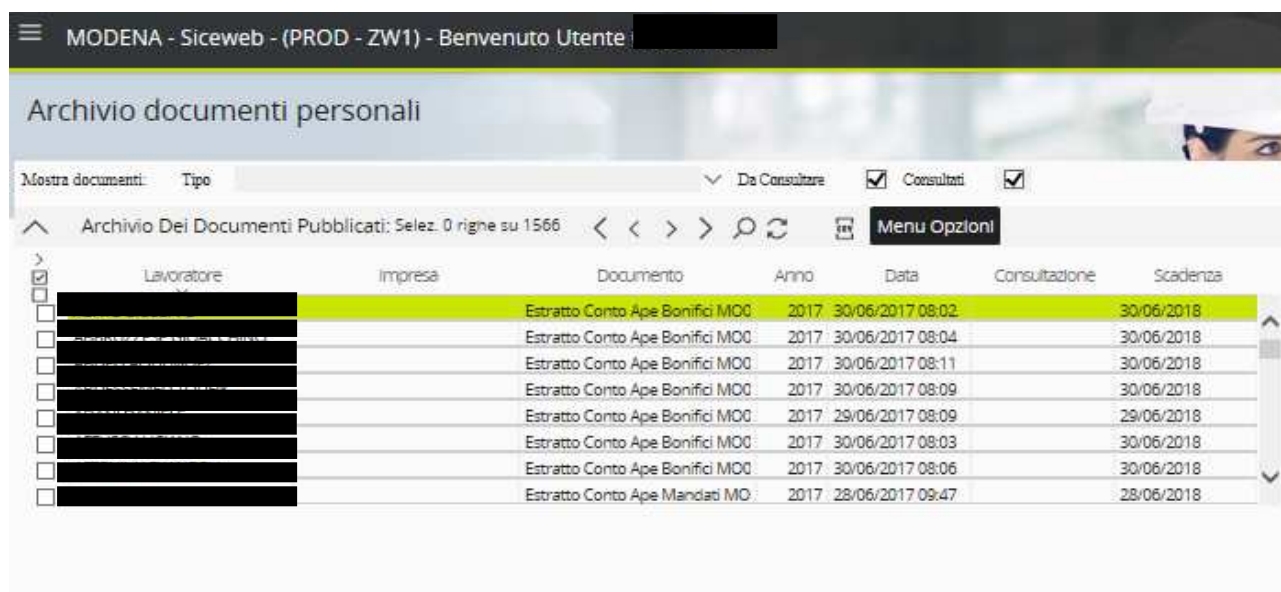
MODENA - Siceweb - (PROD - ZW1) - Benvenuto Utente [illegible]

Archivio documenti personali

Mostra documenti: Tipo Da Consultare Consultati

Archivio Dei Documenti Pubblicati: Selez. 0 righe su 1566 Menu Opzioni

| Lavoratore | Impresa | Documento | Anno | Data | Consultazione | Scadenza |
|---|---|---|---|---|---|---|
| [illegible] | | Estratto Conto Ape Bonifici MOD | 2017 | 30/06/2017 08:02 | | 30/06/2018 |
| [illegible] | | Estratto Conto Ape Bonifici MOD | 2017 | 30/06/2017 08:04 | | 30/06/2018 |
| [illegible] | | Estratto Conto Ape Bonifici MOD | 2017 | 30/06/2017 08:11 | | 30/06/2018 |
| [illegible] | | Estratto Conto Ape Bonifici MOD | 2017 | 30/06/2017 08:09 | | 30/06/2018 |
| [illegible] | | Estratto Conto Ape Bonifici MOD | 2017 | 29/06/2017 08:09 | | 29/06/2018 |
| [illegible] | | Estratto Conto Ape Bonifici MOD | 2017 | 30/06/2017 08:03 | | 30/06/2018 |
| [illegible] | | Estratto Conto Ape Bonifici MOD | 2017 | 30/06/2017 08:06 | | 30/06/2018 |
| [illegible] | | Estratto Conto Ape Mandati MO | 2017 | 28/06/2017 09:47 | | 28/06/2018 |